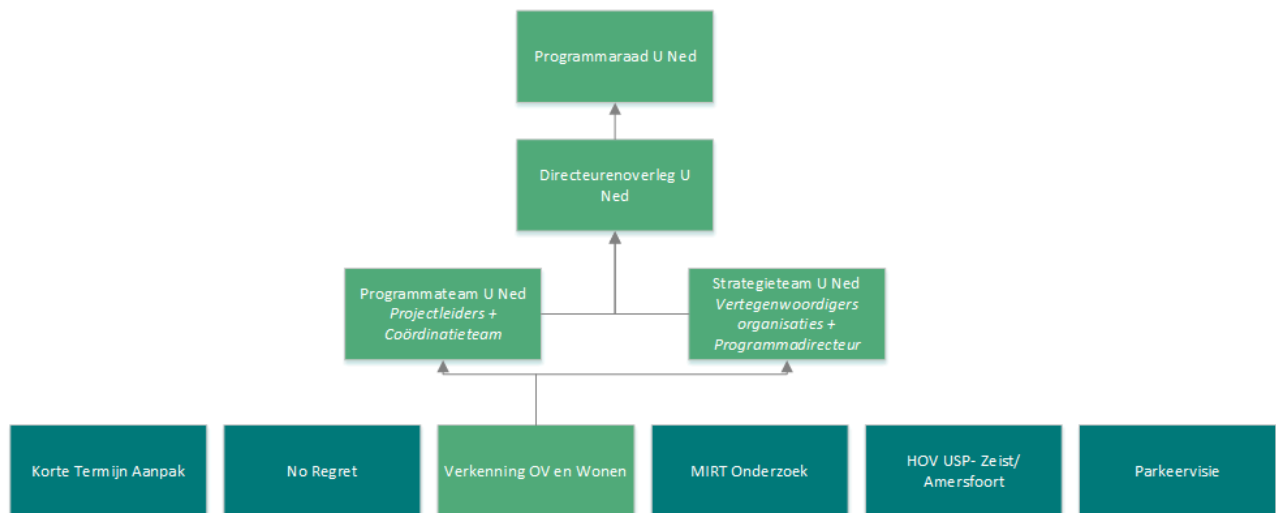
Programmaraad U Ned

Directeurenoverleg U Ned

Programmateam U Ned
*Projectleiders + Coördinatieteam*

Strategieteam U Ned
*Vertegenwoordigers organisaties + Programmadirecteur*

Korte Termijn Aanpak

No Regret

Verkenning OV en Wonen

MIRT Onderzoek

HOV USP- Zeist/ Amersfoort

Parkeervisie